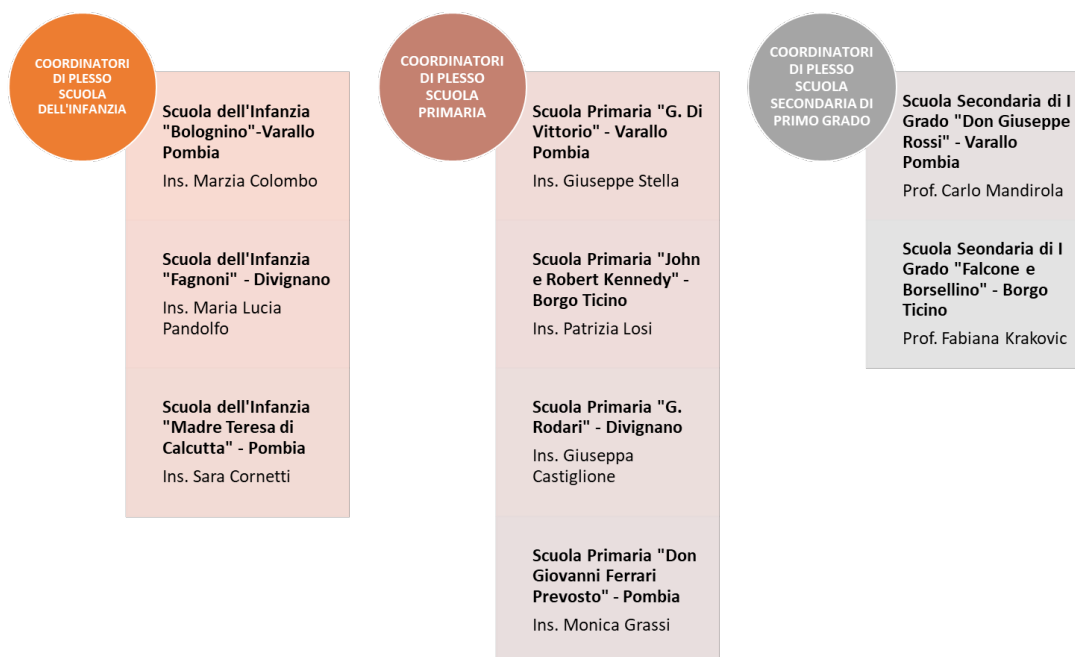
COORDINATORI DI PLESSO SCUOLA DELL'INFANZIA

Scuola dell'Infanzia "Bolognino"-Varallo Pombia

Ins. Marzia Colombo

Scuola dell'Infanzia "Fagnoni" - Divignano

Ins. Maria Lucia Pandolfo

Scuola dell'Infanzia "Madre Teresa di Calcutta" - Pombia

Ins. Sara Cornetti

COORDINATORI DI PLESSO SCUOLA PRIMARIA

Scuola Primaria "G. Di Vittorio" - Varallo Pombia

Ins. Giuseppe Stella

Scuola Primaria "John e Robert Kennedy" - Borgo Ticino

Ins. Patrizia Losi

Scuola Primaria "G. Rodari" - Divignano

Ins. Giuseppa Castiglione

Scuola Primaria "Don Giovanni Ferrari Prevosto" - Pombia

Ins. Monica Grassi

COORDINATORI DI PLESSO SCUOLA SECONDARIA DI PRIMO GRADO

Scuola Secondaria di I Grado "Don Giuseppe Rossi" - Varallo Pombia

Prof. Carlo Mandirola

Scuola Seondaria di I Grado "Falcone e Borsellino" - Borgo Ticino

Prof. Fabiana Krakovic